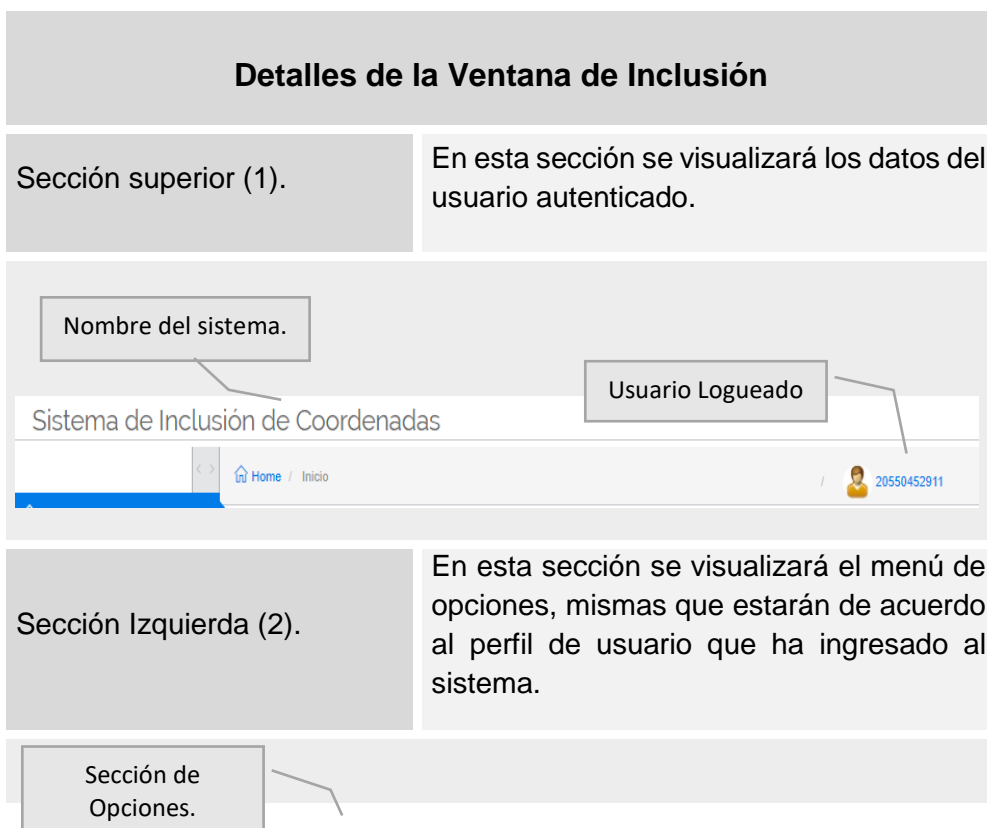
**Detalles de la Ventana de Inclusión**

| Sección superior (1). | En esta sección se visualizará los datos del usuario autenticado. |
|---|---|

Nombre del sistema.

Usuario Logueado

Sistema de Inclusión de Coordenadas

Home / Inicio

/ 20550452911

| Sección Izquierda (2). | En esta sección se visualizará el menú de opciones, mismas que estarán de acuerdo al perfil de usuario que ha ingresado al sistema. |
|---|---|

Sección de Opciones.